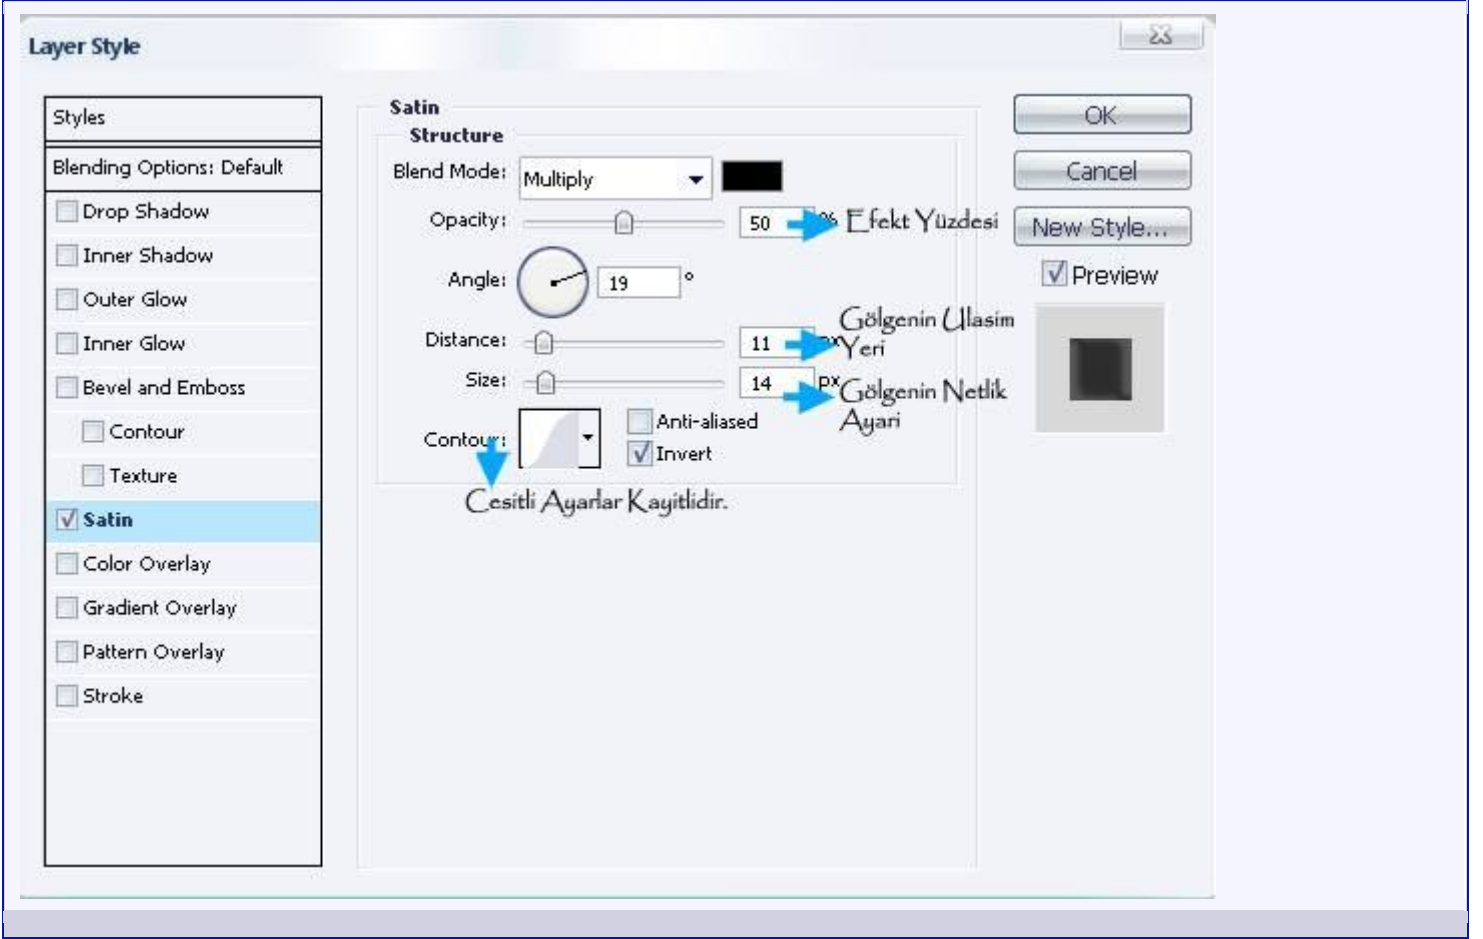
Layer Style

Styles

Blending Options: Default

Drop Shadow

Inner Shadow

Outer Glow

Inner Glow

Bevel and Emboss

Contour

Texture

Satin

Color Overlay

Gradient Overlay

Pattern Overlay

Stroke

Satin

Structure

Blend Mode: Multiply

Opacity: 50 %

Efekt Yüzdesi

Angle: 19 °

Distance: 11 px

Gölgenin Ulasim Yeri

Size: 14 px

Gölgenin Netlik Ayari

Contour:

Anti-aliased

Invert

Cesitli Ayarlar Kayitlidir.

OK

Cancel

New Style...

Preview